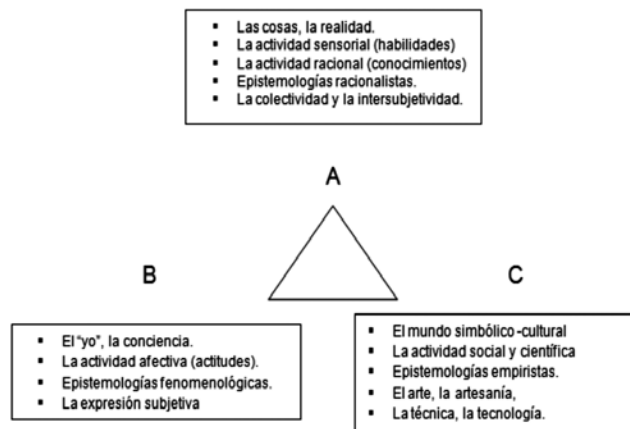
- Las cosas, la realidad.
- La actividad sensorial (habilidades)
- La actividad racional (conocimientos)
- Epistemologías racionalistas.
- La colectividad y la intersubjetividad.

A

B

C

- El "yo", la conciencia.
- La actividad afectiva (actitudes).
- Epistemologías fenomenológicas.
- La expresión subjetiva

- El mundo simbólico-cultural
- La actividad social y científica
- Epistemologías empiristas.
- El arte, la artesanía,
- La técnica, la tecnología.